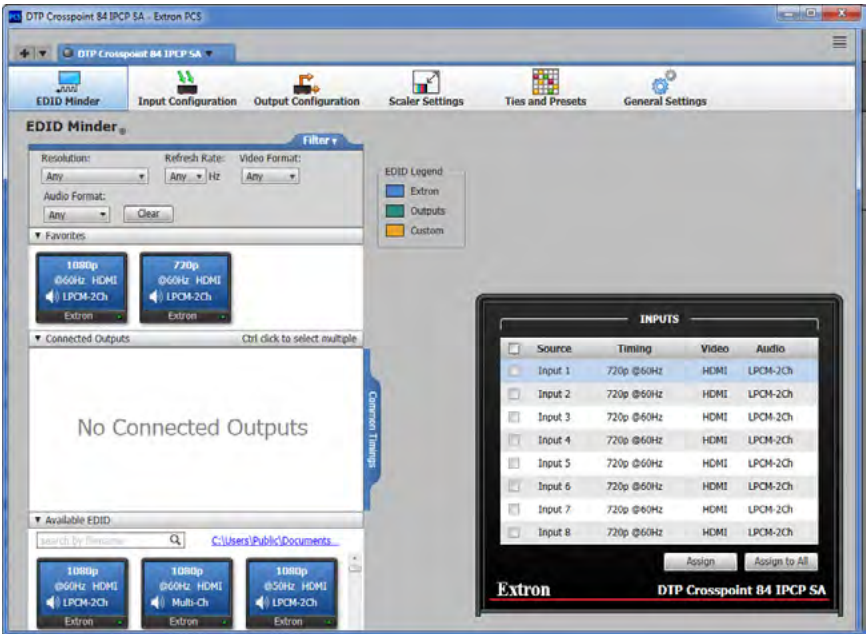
DTP Crosspoint 84 IPCP SA - Extron PCS

DTP Crosspoint 84 IPCP SA

EDID Minder
Input Configuration
Output Configuration
Scaler Settings
Ties and Presets
General Settings

EDID Minder®

Filter ▾

Resolution:
Any
Refresh Rate:
Any Hz
Video Format:
Any
Audio Format:
Any
Clear

▾ Favorites

1080p @60Hz HDMI LPCM-2Ch Extron
720p @60Hz HDMI LPCM-2Ch Extron

▾ Connected Outputs
Ctrl click to select multiple

No Connected Outputs

Common Timings

▾ Available EDID
search by filename
C:\Users\Public\Documents...

1080p @60Hz HDMI LPCM-2Ch Extron
1080p @60Hz HDMI Multi-Ch Extron
1080p @50Hz HDMI LPCM-2Ch Extron

EDID Legend
Extron
Outputs
Custom

INPUTS

| | Source | Timing | Video | Audio |
|---|---|---|---|---|
| | Input 1 | 720p @60Hz | HDMI | LPCM-2Ch |
| | Input 2 | 720p @60Hz | HDMI | LPCM-2Ch |
| | Input 3 | 720p @60Hz | HDMI | LPCM-2Ch |
| | Input 4 | 720p @60Hz | HDMI | LPCM-2Ch |
| | Input 5 | 720p @60Hz | HDMI | LPCM-2Ch |
| | Input 6 | 720p @60Hz | HDMI | LPCM-2Ch |
| | Input 7 | 720p @60Hz | HDMI | LPCM-2Ch |
| | Input 8 | 720p @60Hz | HDMI | LPCM-2Ch |

Assign
Assign to All

Extron
DTP Crosspoint 84 IPCP SA